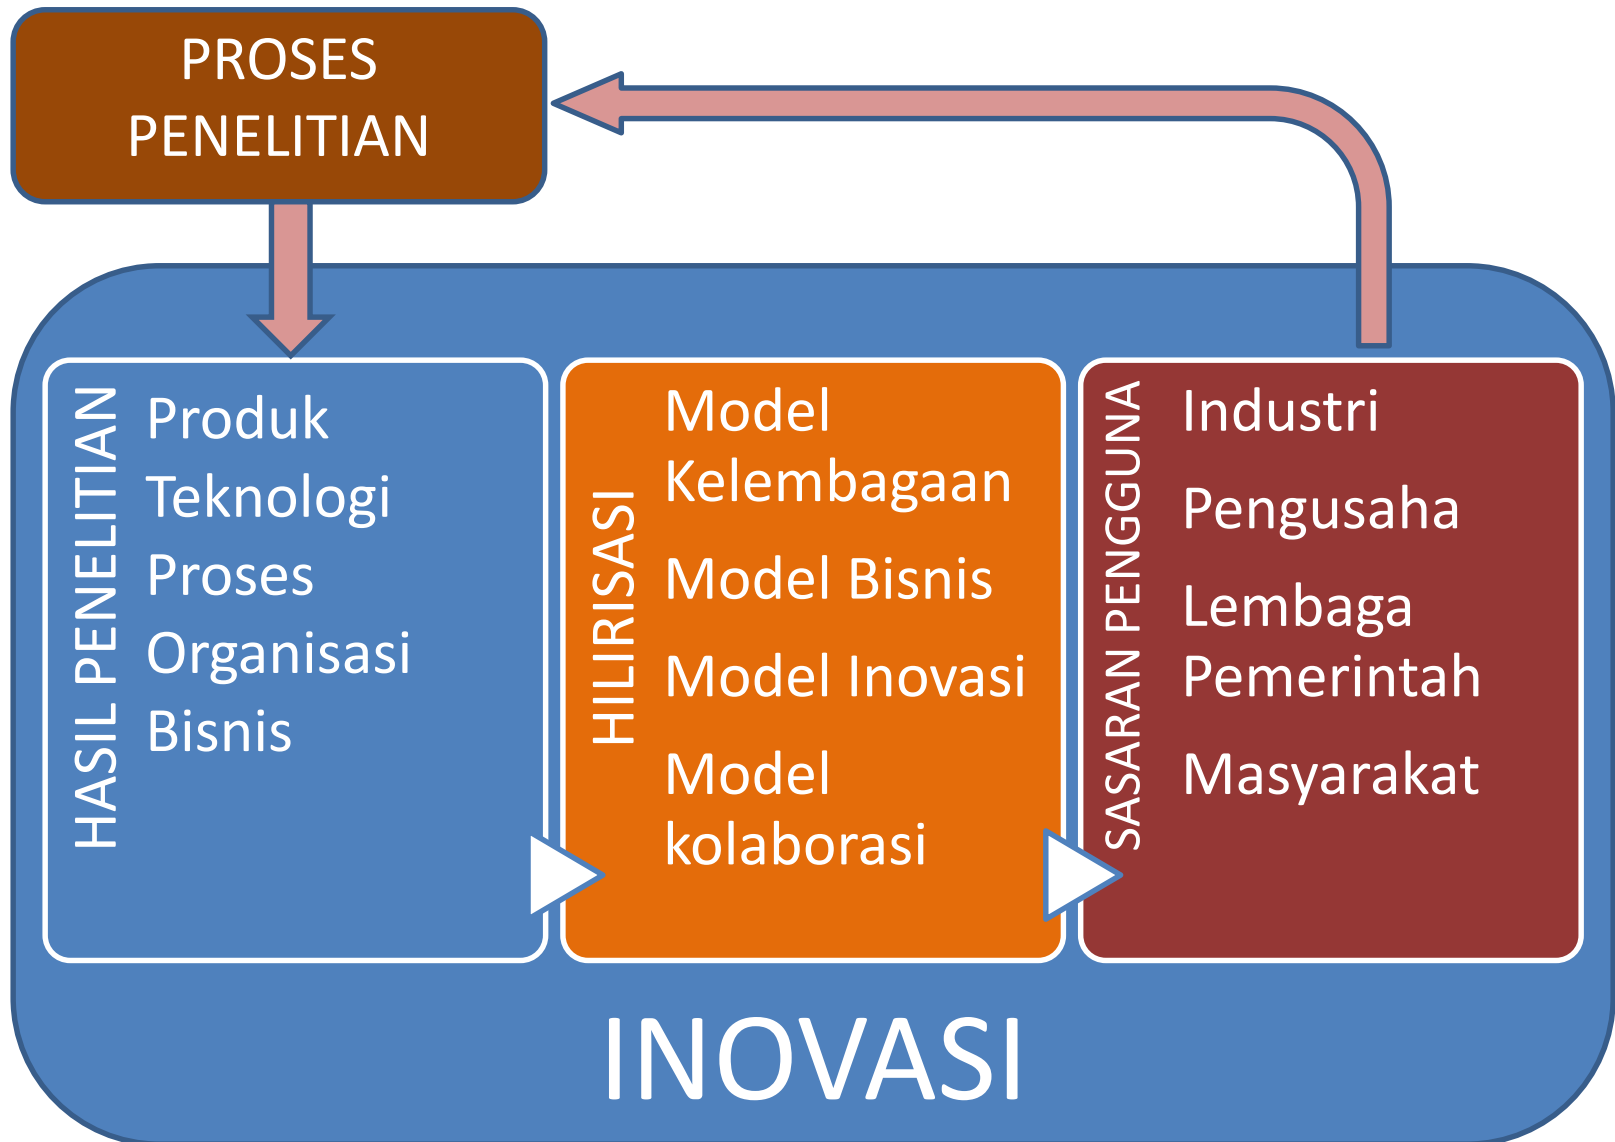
PROSES PENELITIAN

HASIL PENELITIAN

Produk
Teknologi
Proses
Organisasi
Bisnis

HILIRISASI

Model Kelembagaan
Model Bisnis
Model Inovasi
Model kolaborasi

SASARAN PENGGUNA

Industri
Pengusaha
Lembaga Pemerintah
Masyarakat

INOVASI